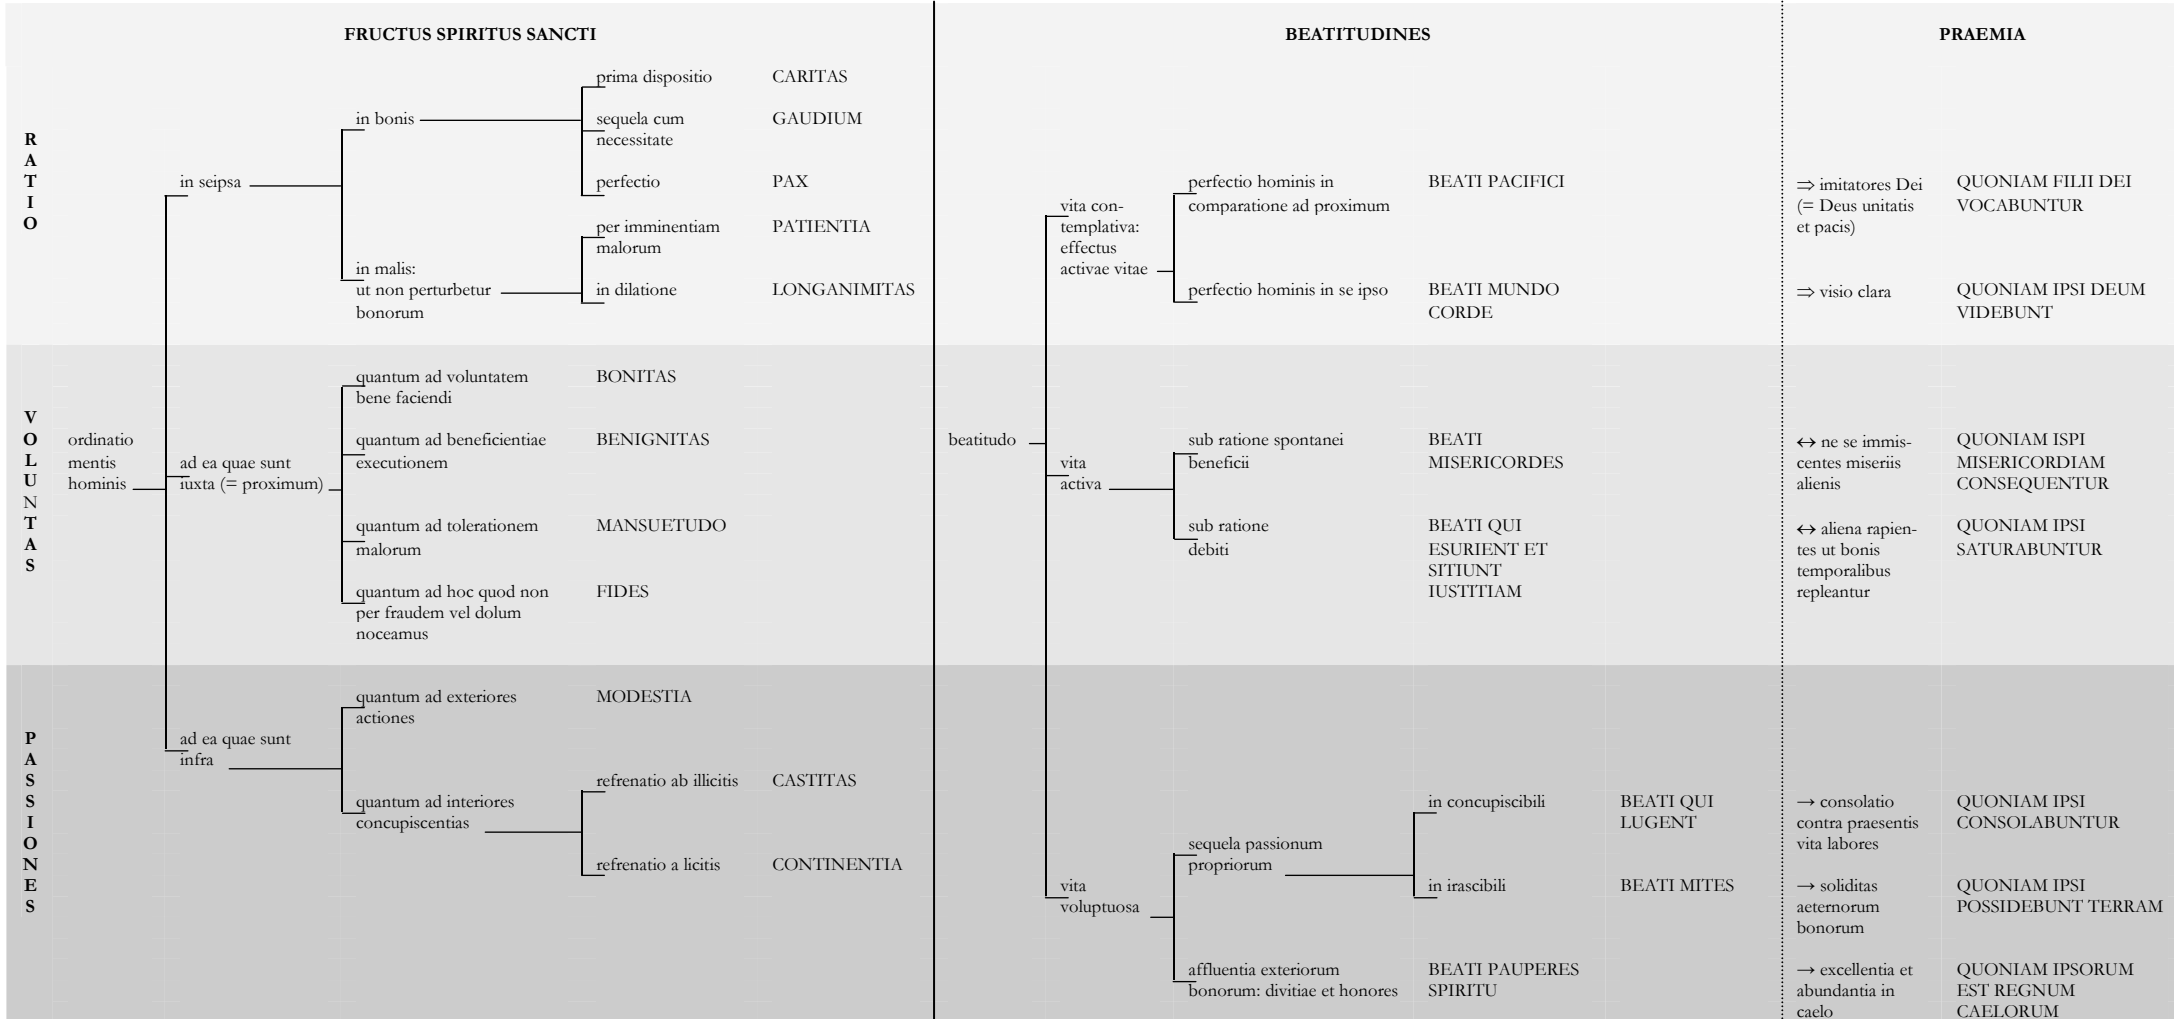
FRUCTUS SPIRITUS SANCTI

BEATITUDINES

PRAEMIA

RATIO

VOLUNTAS

PASSIONES

ordinatio mentis hominis

in seipsa

in bonis

prima dispositio CARITAS

sequela cum necessitate GAUDIUM

perfectio PAX

in malis: ut non perturbetur bonorum

per imminentiam malorum PATIENTIA

in dilatione LONGANIMITAS

ad ea quae sunt iuxta (= proximum)

quantum ad voluntatem bene faciendi BONITAS

quantum ad beneficientiae executionem BENIGNITAS

quantum ad tolerationem malorum MANSUETUDO

quantum ad hoc quod non per fraudem vel dolum noceamus FIDES

ad ea quae sunt infra

quantum ad exteriores actiones MODESTIA

quantum ad interiores concupiscentias

refrenatio ab illicitis CASTITAS

refrenatio a licitis CONTINENTIA

beatitudo

vita contemplativa: effectus activae vitae

perfectio hominis in comparatione ad proximum BEATI PACIFICI

⇒ imitatores Dei (= Deus unitatis et pacis) QUONIAM FILII DEI VOCABUNTUR

perfectio hominis in se ipso BEATI MUNDO CORDE

⇒ visio clara QUONIAM IPSI DEUM VIDEBUNT

vita activa

sub ratione spontanei beneficii BEATI MISERICORDES

↔ ne se immiscentes miseriis alienis QUONIAM ISPI MISERICORDIAM CONSEQUENTUR

sub ratione debiti BEATI QUI ESURIENT ET SITIUNT IUSTITIAM

↔ aliena rapientes ut bonis temporalibus repleantur QUONIAM IPSI SATURABUNTUR

vita voluptuosa

sequela passionum propriorum

in concupiscibili BEATI QUI LUGENT

→ consolatio contra praesentis vita labores QUONIAM IPSI CONSOLABUNTUR

in irascibili BEATI MITES

→ soliditas aeternorum bonorum QUONIAM IPSI POSSIDEBUNT TERRAM

affluentia exteriorum bonorum: divitiae et honores BEATI PAUPERES SPIRITU

→ excellentia et abundantia in caelo QUONIAM IPSORUM EST REGNUM CAELORUM